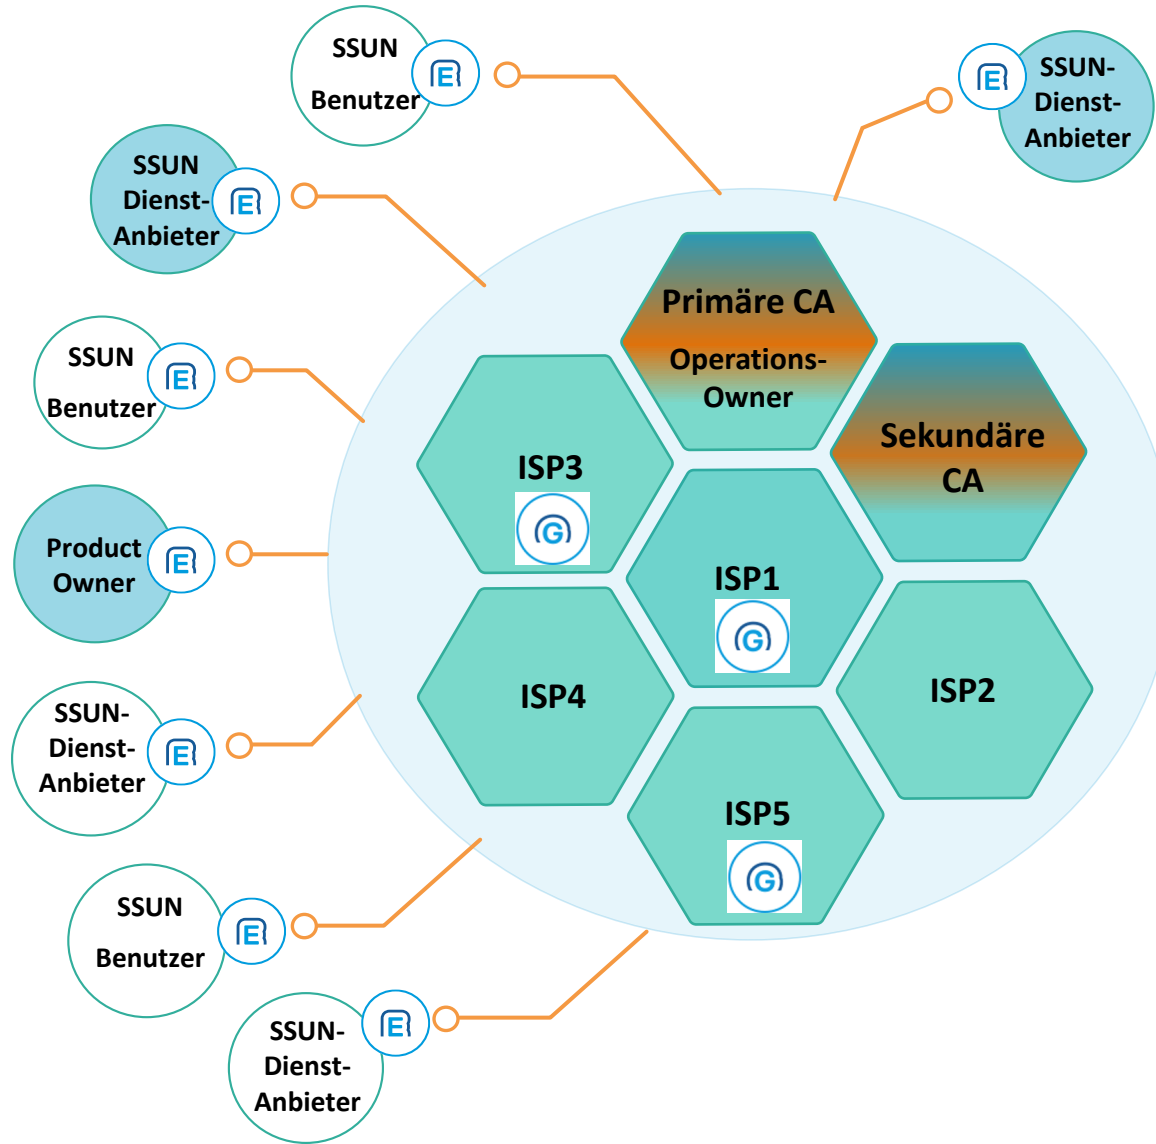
SSUN Benutzer

SSUN-Dienst-Anbieter

SSUN Dienst-Anbieter

SSUN Benutzer

Product Owner

SSUN-Dienst-Anbieter

SSUN Benutzer

SSUN-Dienst-Anbieter

Primäre CA
Operations-Owner

Sekundäre CA

ISP3

ISP1

ISP4

ISP2

ISP5